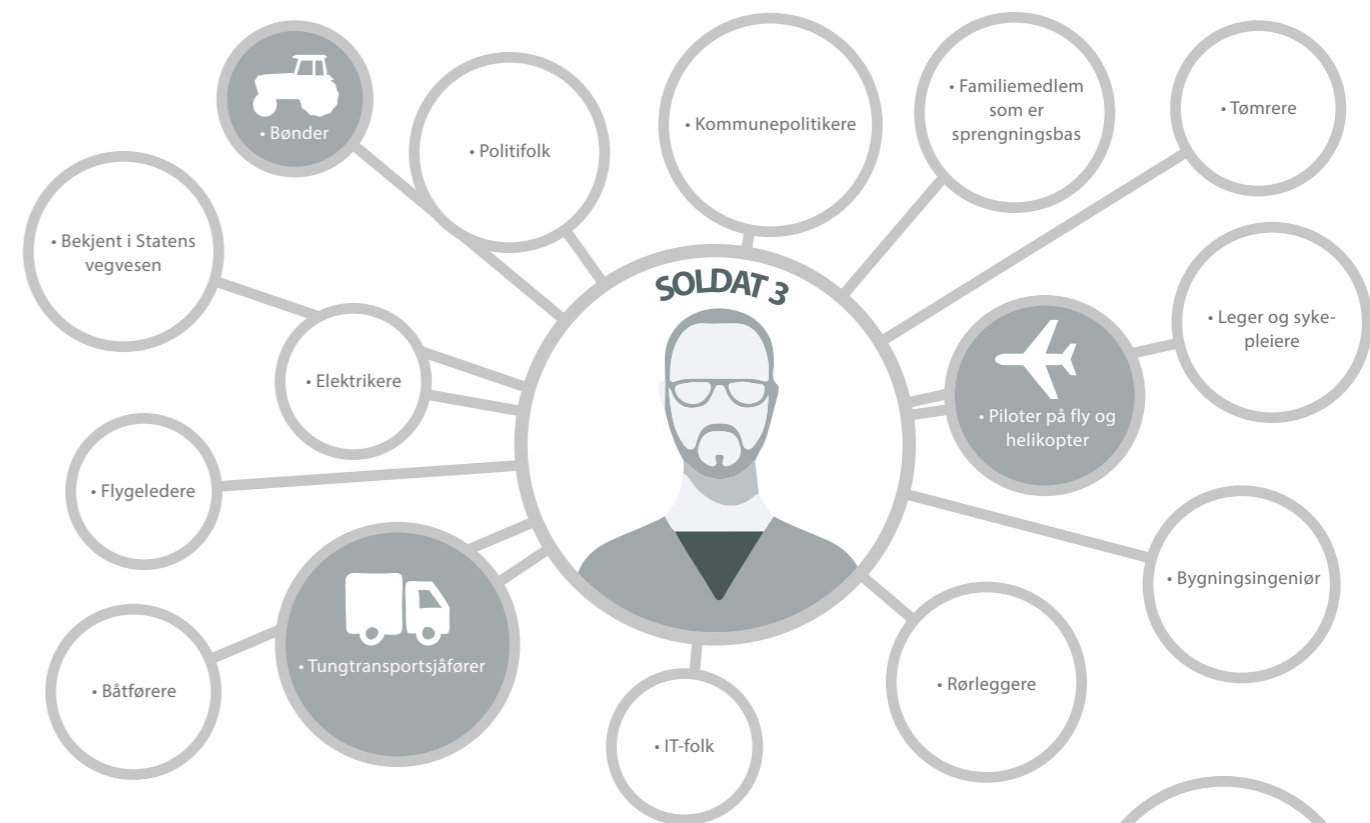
SOLDAT 3

• Bønder

• Politifolk

• Kommunepolitikere

• Familiemedlem som er sprengningsbas

• Tømrere

• Bekjent i Statens vegvesen

• Leger og sykepleiere

• Elektrikere

• Piloter på fly og helikopter

• Flygeledere

• Bygningsingeniør

• Tungtransportsjåfører

• Båtførere

• Rørleggere

• IT-folk